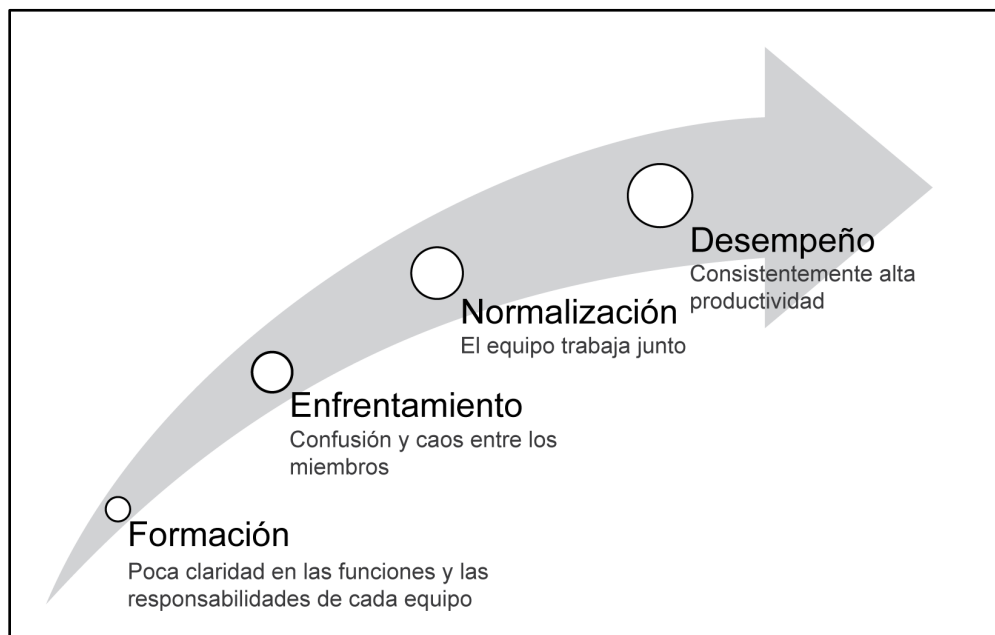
Formación
Poca claridad en las funciones y las responsabilidades de cada equipo

Enfrentamiento
Confusión y caos entre los miembros

Normalización
El equipo trabaja junto

Desempeño
Consistentemente alta productividad